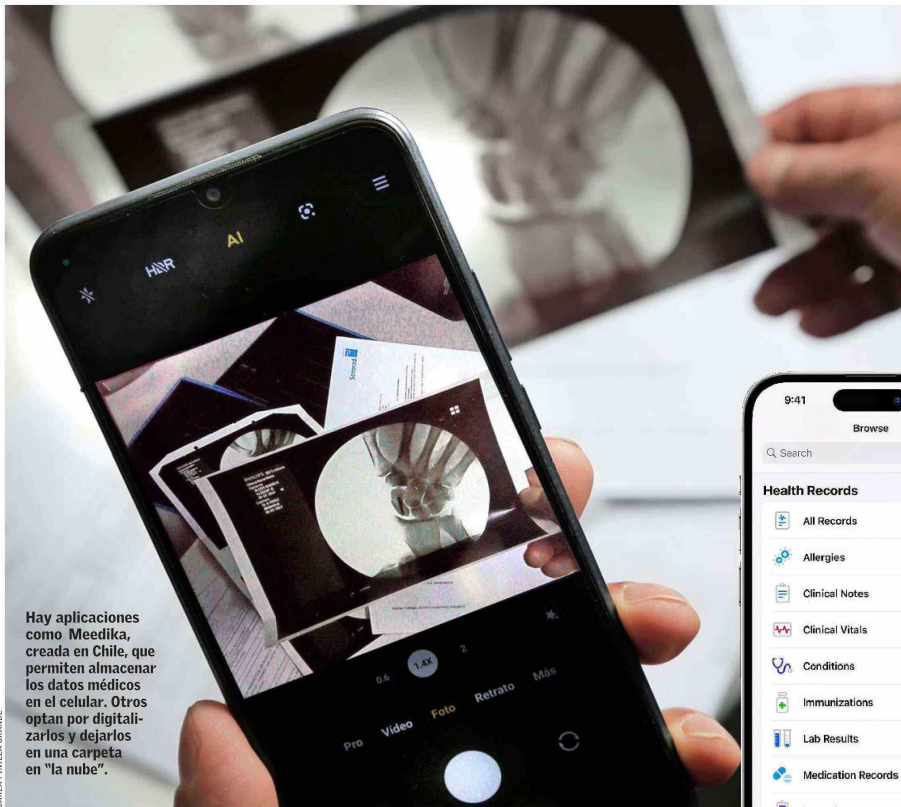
HDR

AI

0.6

1.4X

2

Pro

Video

Foto

Retrato

Más

Hay aplicaciones como Meedika, creada en Chile, que permiten almacenar los datos médicos en el celular. Otros optan por digitalizarlos y dejarlos en una carpeta en "la nube".

9:41

Browse

Search

Health Records

All Records

Allergies

Clinical Notes

Clinical Vitals

Conditions

Immunizations

Lab Results

Medication Records